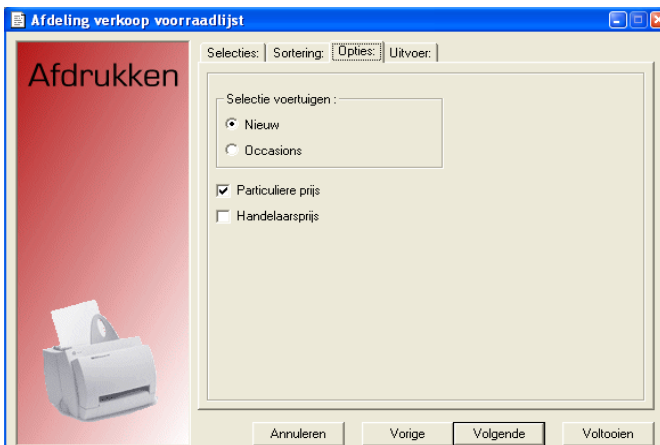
Afdeling verkoop voorraadlijst

Afdrukken

Selecties: | Sortering: | Opties: | Uitvoer:

Selectie voertuigen :

Nieuw

Occasions

Particuliere prijs

Handelaarsprijs

Annuleren | Vorige | Volgende | Voltooien